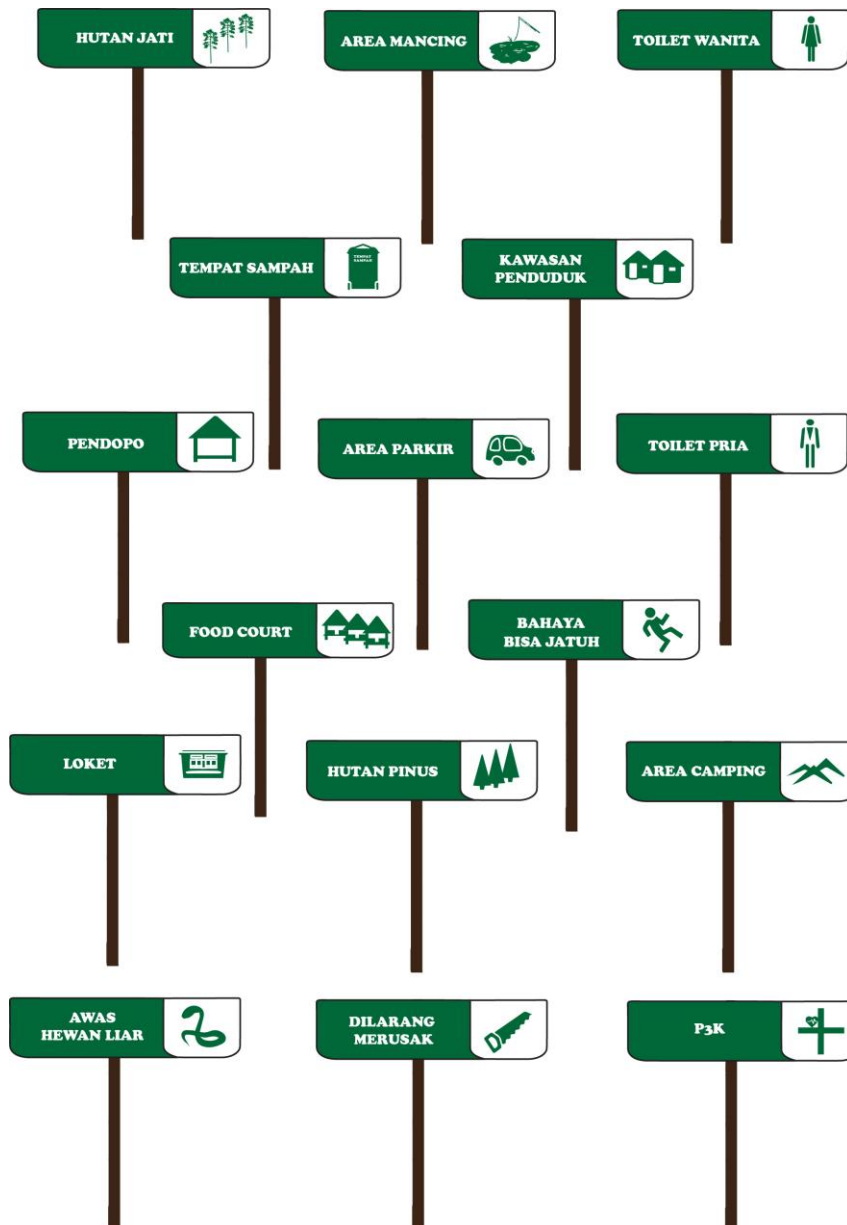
HUTAN JATI

AREA MANCING

TOILET WANITA

TEMPAT SAMPAH

TEMPAT SAMPAH

KAWASAN PENDUDUK

PENDOPO

AREA PARKIR

TOILET PRIA

FOOD COURT

BAHAYA BISA JATUH

LOKET

HUTAN PINUS

AREA CAMPING

AWAS HEWAN LIAR

DILARANG MERUSAK

P3K